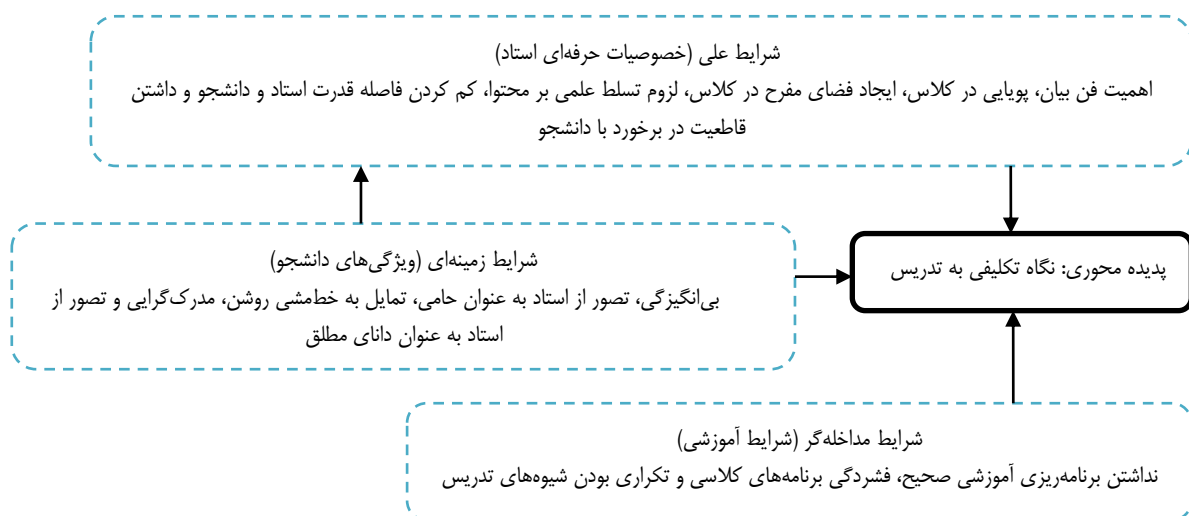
شرایط علی (خصوصیات حرفه‌ای استاد)

اهمیت فن بیان، پویایی در کلاس، ایجاد فضای مفرح در کلاس، لزوم تسلط علمی بر محتوا، کم کردن فاصله قدرت استاد و دانشجو و داشتن قاطعیت در برخورد با دانشجو

شرایط زمینه‌ای (ویژگی‌های دانشجو)

بی‌انگیزگی، تصور از استاد به عنوان حامی، تمایل به خطمشی روشن، مدرک‌گرایی و تصور از استاد به عنوان دانای مطلق

پدیده محوری: نگاه تکلیفی به تدریس

شرایط مداخله‌گر (شرایط آموزشی)

نداشتن برنامه‌ریزی آموزشی صحیح، فشردگی برنامه‌های کلاسی و تکراری بودن شیوه‌های تدریس